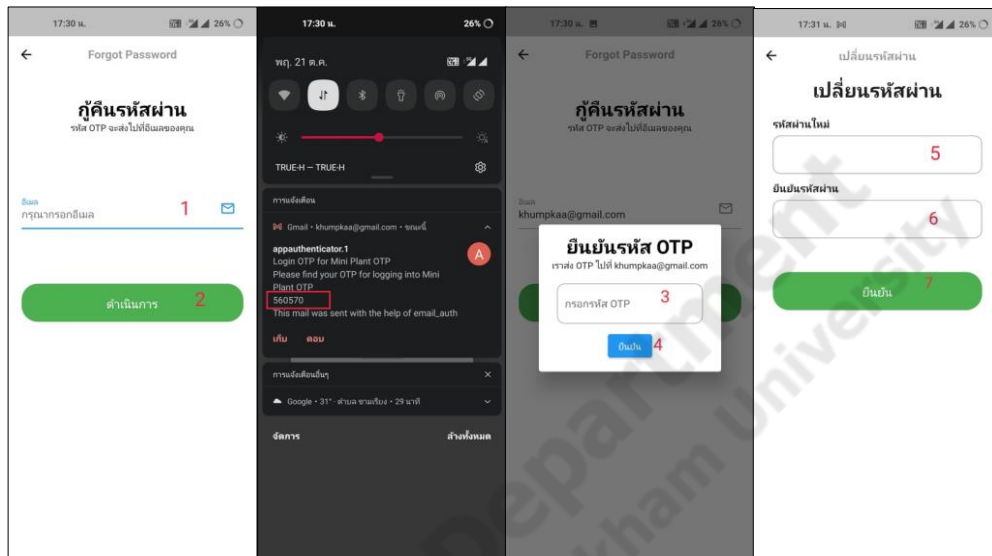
17:30 น. 26%

Forgot Password

กู้คืนรหัสผ่าน
รหัส OTP จะส่งไปที่อีเมลของคุณ

อีเมล
กรุณากรอกอีเมล 1

ดำเนินการ 2

17:30 น. 26%

พฤ. 21 ต.ค.

TRUE-H — TRUE-H

การแจ้งเตือน

Gmail • khumpkaa@gmail.com • ขณะนี้

appauthenticator.1
Login OTP for Mini Plant OTP
Please find your OTP for logging into Mini Plant OTP
560570
This mail was sent with the help of email_auth

เก็บ ตอบ

การแจ้งเตือนอื่นๆ

Google • 31° • ตำบล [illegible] • 29 นาที

จัดการ ล้างทั้งหมด

17:30 น. 26%

Forgot Password

กู้คืนรหัสผ่าน
รหัส OTP จะส่งไปที่อีเมลของคุณ

อีเมล
khumpkaa@gmail.com

ยืนยันรหัส OTP
เราส่ง OTP ไปที่ khumpkaa@gmail.com

กรอกรหัส OTP 3

ยืนยัน 4

17:31 น. 26%

เปลี่ยนรหัสผ่าน

เปลี่ยนรหัสผ่าน

รหัสผ่านใหม่
5

ยืนยันรหัสผ่าน
6

ยืนยัน 7

Department
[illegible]kham University